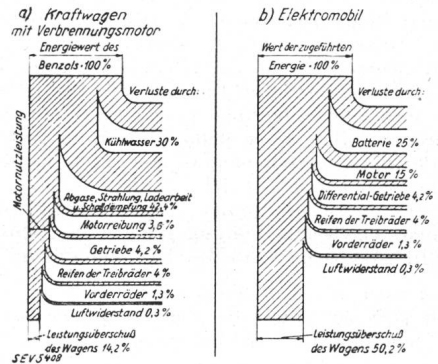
a) Kraftwagen mit Verbrennungsmotor

Energiewert des Benzols · 100 %

Verluste durch:

Kühlwasser 30 %

Motornutzleistung

Abgase, Strahlung, Ladearbeit u. Schädlichkeit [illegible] %

Motorreibung 3,5 %

Getriebe 4,2 %

Reifen der Treibräder 4 %

Vorderräder 1,3 %

Luftwiderstand 0,3 %

Leistungsüberschuß des Wagens 14,2 %

SEV 3408

b) Elektromobil

Wert der zugeführten Energie · 100 %

Verluste durch:

Batterie 25 %

Motor 15 %

Differential-Getriebe 4,2 %

Reifen der Treibräder 4 %

Vorderräder 1,3 %

Luftwiderstand 0,3 %

Leistungsüberschuß des Wagens 50,2 %